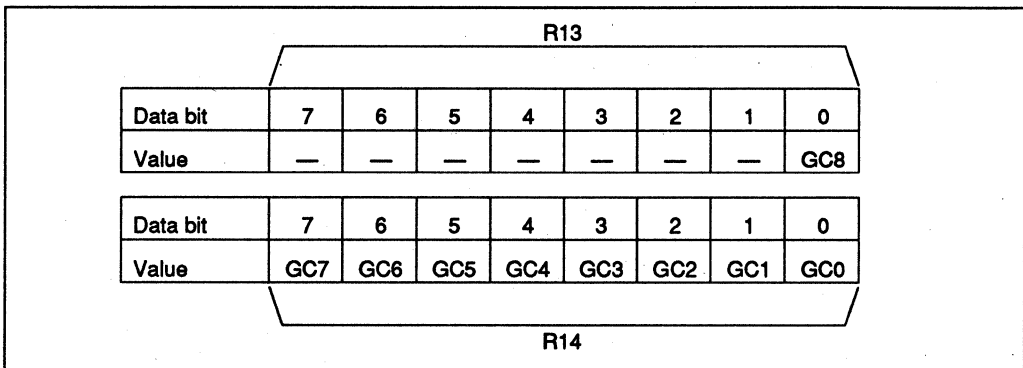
R13

| Data bit | 7 | 6 | 5 | 4 | 3 | 2 | 1 | 0 |
|---|---|---|---|---|---|---|---|---|
| Value | — | — | — | — | — | — | — | GC8 |

| Data bit | 7 | 6 | 5 | 4 | 3 | 2 | 1 | 0 |
|---|---|---|---|---|---|---|---|---|
| Value | GC7 | GC6 | GC5 | GC4 | GC3 | GC2 | GC1 | GC0 |

R14